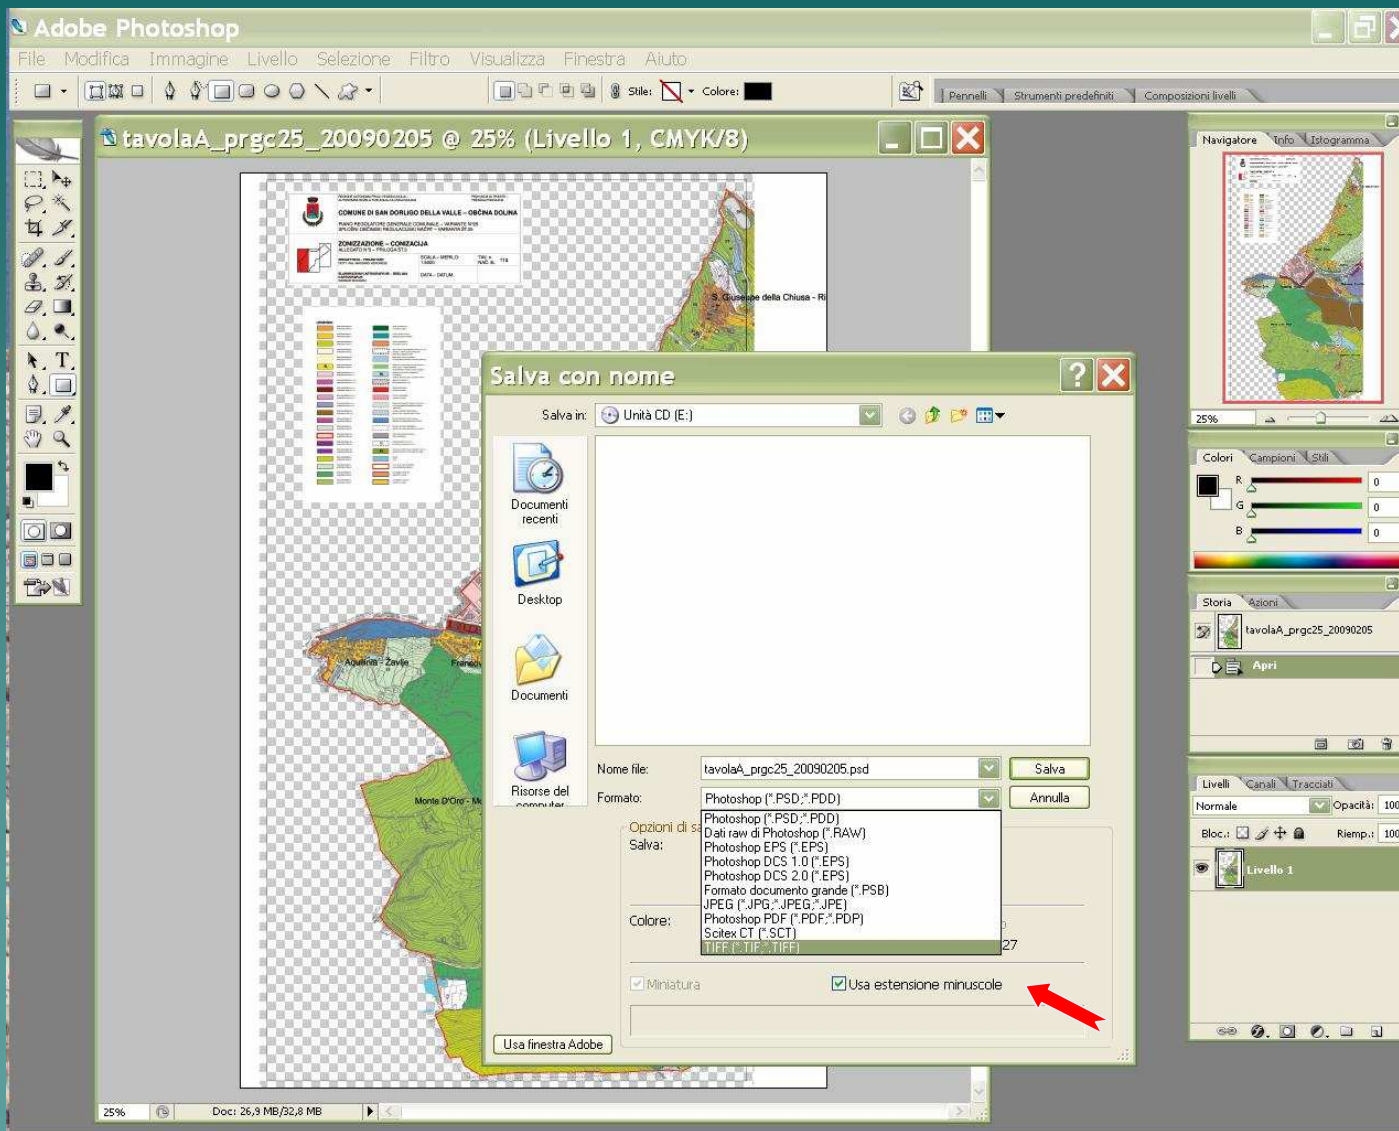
Adobe Photoshop

File Modifica Immagine Livello Selezione Filtro Visualizza Finestra Aiuto

Stile: Colore:

Pennelli Strumenti predefiniti Composizioni livelli

tavolaA_prgc25_20090205 @ 25% (Livello 1, CMYK/8)

COMUNE DI SAN DORLIGO DELLA VALLE – OBČINA DOLINA

ZONIZZAZIONE – CONIZACIJA

S. Giuseppe della Chiusa - Ri

Aquilinia - Žavlje

Monte D'Oro - M

Salva con nome

Salva in: Unità CD (E:)

Documenti recenti

Desktop

Documenti

Risorse del computer

Nome file: tavolaA_prgc25_20090205.psd

Formato: Photoshop (*.PSD;*.PDD)

Salva

Annulla

Photoshop (*.PSD;*.PDD)
Dati raw di Photoshop (*.RAW)
Photoshop EPS (*.EPS)
Photoshop DCS 1.0 (*.EPS)
Photoshop DCS 2.0 (*.EPS)
Formato documento grande (*.PSB)
JPEG (*.JPG;*.JPEG;*.JPE)
Photoshop PDF (*.PDF;*.PDP)
Scitex CT (*.SCT)
TIFF (*.TIF;*.TIFF)

Opzioni di sa

Salva:

Colore:

27

Miniatura

Usa estensione minuscole

Usa finestra Adobe

Navigatore Info Istogramma

25%

Colori Campioni Stili

R 0
G 0
B 0

Storia Azioni

tavolaA_prgc25_20090205

Apri

Livelli Canali Tracciati

Normale Opacità: 100

Bloc.: Riemp.: 100

Livello 1

25% Doc: 26,9 MB/32,8 MB